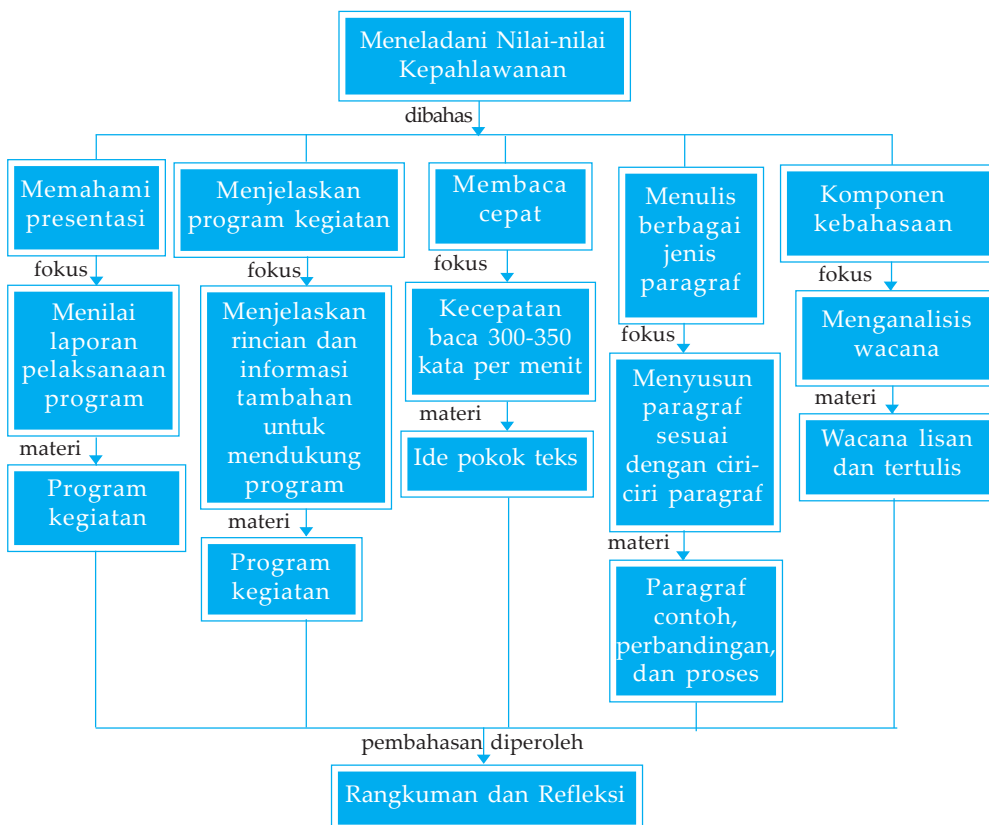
Meneladani Nilai-nilai Kepahlawanan

dibahas

Memahami presentasi

fokus

Menilai laporan pelaksanaan program

materi

Program kegiatan

Menjelaskan program kegiatan

fokus

Menjelaskan rincian dan informasi tambahan untuk mendukung program

materi

Program kegiatan

Membaca cepat

fokus

Kecepatan baca 300-350 kata per menit

materi

Ide pokok teks

Menulis berbagai jenis paragraf

fokus

Menyusun paragraf sesuai dengan ciri-ciri paragraf

materi

Paragraf contoh, perbandingan, dan proses

Komponen kebahasaan

fokus

Menganalisis wacana

materi

Wacana lisan dan tertulis

pembahasan diperoleh

Rangkuman dan Refleksi